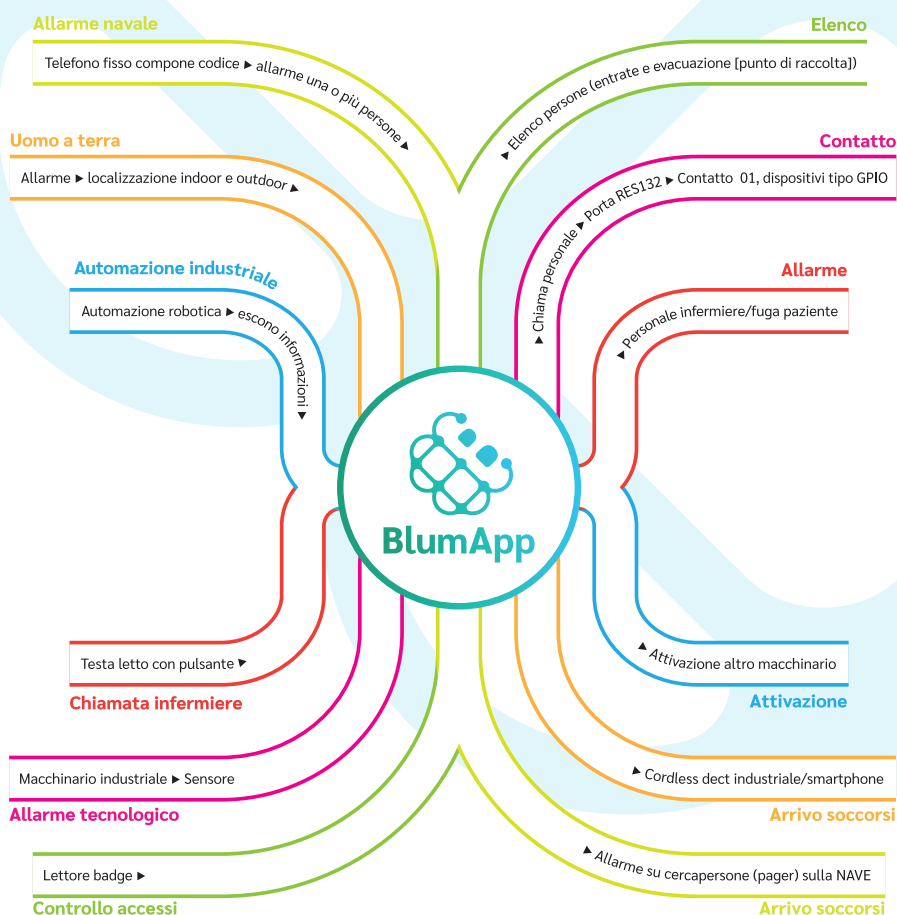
Allarme navale

Telefono fisso compone codice ▸ allarme una o più persone ▸

Elenco

◂ Elenco persone (entrate e evacuazione [punto di raccolta])

Uomo a terra

Allarme ▸ localizzazione indoor e outdoor ▸

Contatto

◂ Chiama personale ▸ Porta RES132 ▸ Contatto 01, dispositivi tipo GPIO

Automazione industriale

Automazione robotica ▸ escono informazioni ▸

Allarme

◂ Personale infermiere/fuga paziente

BlumApp

Testa letto con pulsante ▸

Chiamata infermiere

◂ Attivazione altro macchinario

Attivazione

Macchinario industriale ▸ Sensore

Allarme tecnologico

◂ Cordless dect industriale/smartphone

Arrivo soccorsi

Lettore badge ▸

Controllo accessi

◂ Allarme su cercapersone (pager) sulla NAVE

Arrivo soccorsi